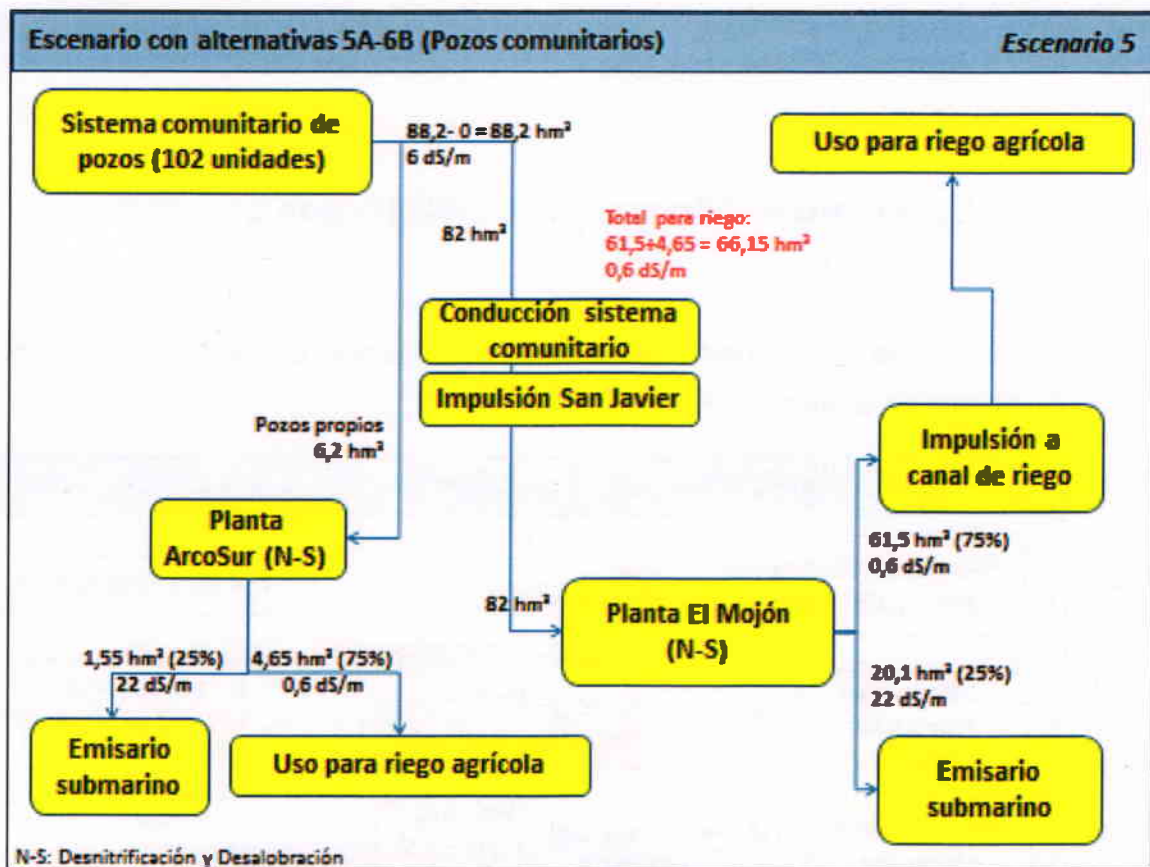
Escenario con alternativas 5A-6B (Pozos comunitarios)

Escenario 5

Sistema comunitario de pozos (102 unidades)

88,2- 0 = 88,2 hm³
6 dS/m

Uso para riego agrícola

82 hm³

Total para riego:
61,5+4,65 = 66,15 hm³
0,6 dS/m

Conducción sistema comunitario

Impulsión San Javier

Pozos propios
6,2 hm³

Impulsión a canal de riego

Planta ArcoSur (N-S)

61,5 hm³ (75%)
0,6 dS/m

82 hm³

Planta El Mojón (N-S)

1,55 hm³ (25%)
22 dS/m

4,65 hm³ (75%)
0,6 dS/m

20,1 hm³ (25%)
22 dS/m

Emisario submarino

Uso para riego agrícola

Emisario submarino

N-S: Desnitrificación y Desalobración